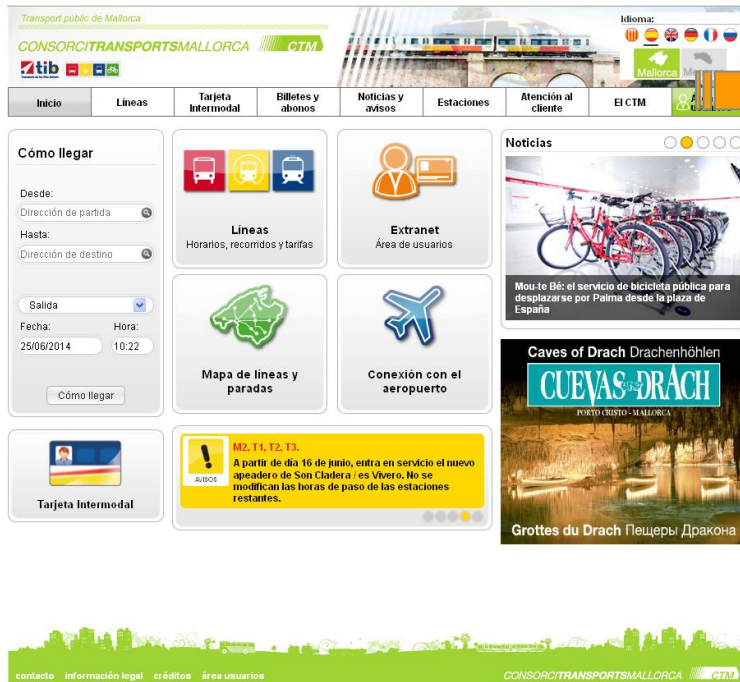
Transport públic de Mallorca

CONSORCITRANSPORTSMALLORCA CTM

tib

Idioma:

Mallorca

Inicio | Líneas | Tarjeta Intermodal | Billetes y abonos | Noticias y avisos | Estaciones | Atención al cliente | El CTM

Cómo llegar

Desde:

Dirección de partida

Hasta:

Dirección de destino

Salida

Fecha:

25/06/2014

Hora:

10:22

Cómo llegar

Líneas

Horarios, recorridos y tarifas

Extranet

Área de usuarios

Mapa de líneas y paradas

Conexión con el aeropuerto

Tarjeta Intermodal

AVISOS

M2, T1, T2, T3.

A partir de día 16 de junio, entra en servicio el nuevo apeadero de Son Cladera / es Vivero. No se modifican las horas de paso de las estaciones restantes.

Noticias

Mou-te Bé: el servicio de bicicleta pública para desplazarse por Palma desde la plaza de España

Caves of Drach Drachenhöhlen

CUEVAS DEL DRACH

PORTO CRISTO - MALLORCA

Grottes du Drach Пещеры Дракона

contacto información legal créditos área usuarios

CONSORCITRANSPORTSMALLORCA CTM